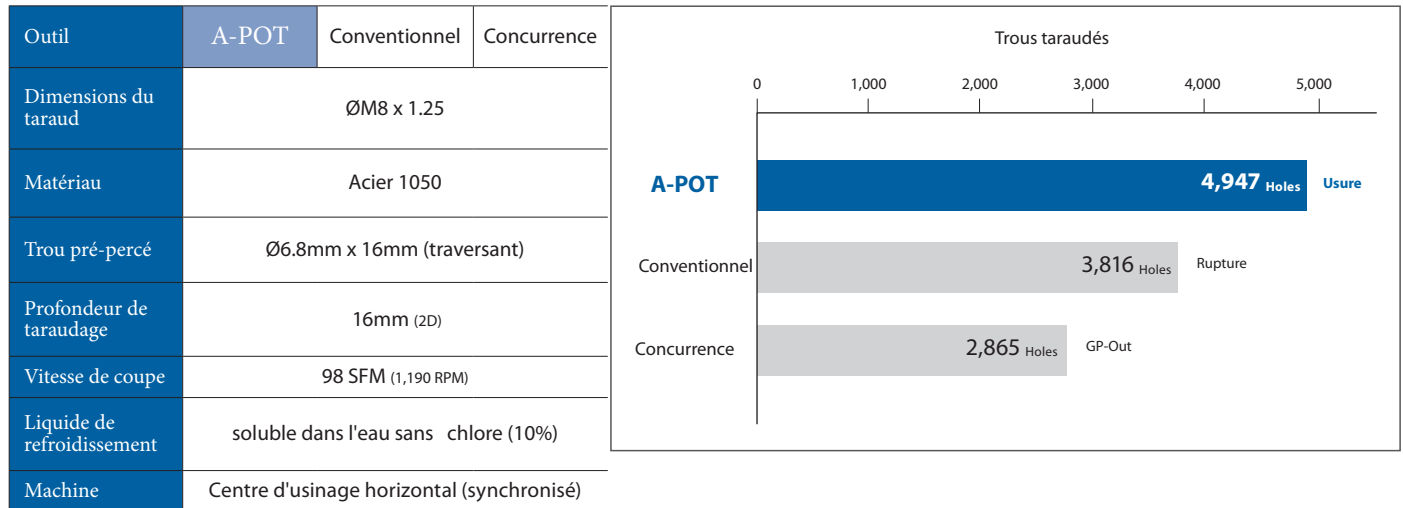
| Outil | A-POT | Conventionnel | Concurrence |
|---|---|---|---|
| Dimensions du taraud | ØM8 x 1.25 | | |
| Matériau | Acier 1050 | | |
| Trou pré-percé | Ø6.8mm x 16mm (traversant) | | |
| Profondeur de taraudage | 16mm (2D) | | |
| Vitesse de coupe | 98 SFM (1,190 RPM) | | |
| Liquide de refroidissement | soluble dans l'eau sans chlore (10%) | | |
| Machine | Centre d'usinage horizontal (synchronisé) | | |

Trous taraudés

0 1,000 2,000 3,000 4,000 5,000

A-POT 4,947 Holes Usure

Conventionnel 3,816 Holes Rupture

Concurrence 2,865 Holes GP-Out